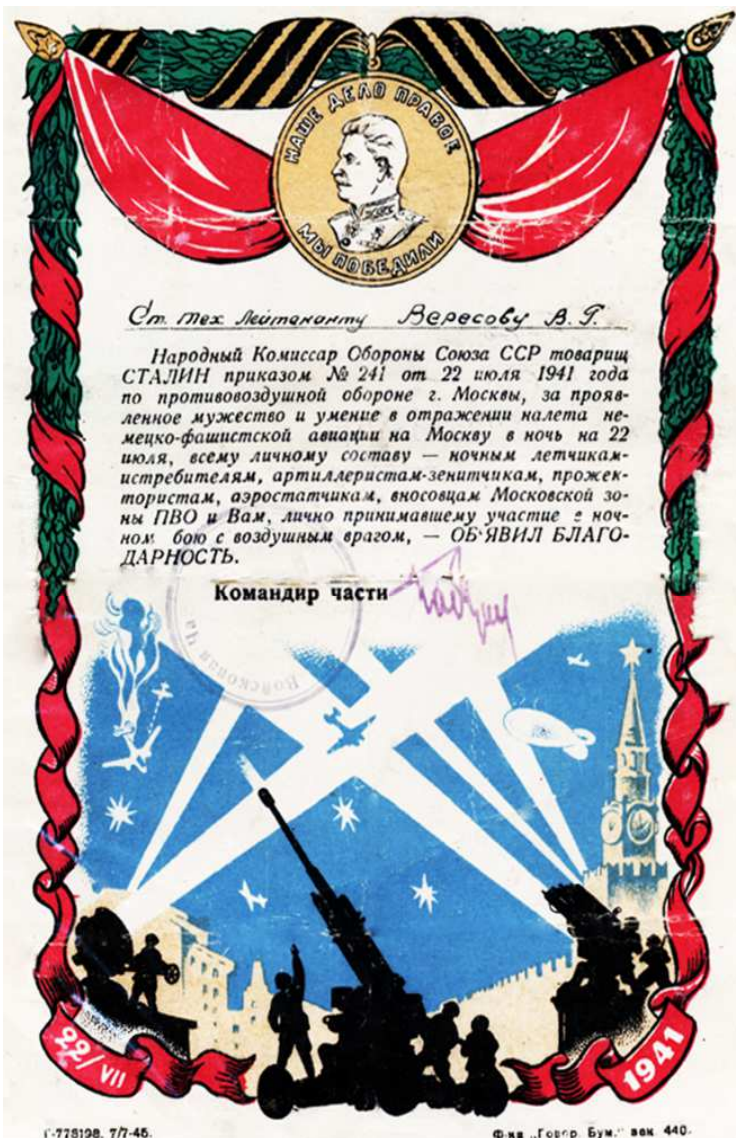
НАШЕ ДЕЛО ПРАВОЕ
МЫ ПОБЕДИЛИ

Ст. тех. лейтенанту Вересову В. Г.

Народный Комиссар Обороны Союза ССР товарищ СТАЛИН приказом № 241 от 22 июля 1941 года по противовоздушной обороне г. Москвы, за проявленное мужество и умение в отражении налета немецко-фашистской авиации на Москву в ночь на 22 июля, всему личному составу — ночным летчикам-истребителям, артиллеристам-зенитчикам, прожектористам, аэростатчикам, вносовцам Московской зоны ПВО и Вам, лично принимавшему участие в ночном бою с воздушным врагом, — ОБ'ЯВИЛ БЛАГОДАРНОСТЬ.

Командир части

Войсковая ча

22/VII

1941

Г-778198. 7/7-45.

Ф-ка „Говор. Бум." зак. 440.